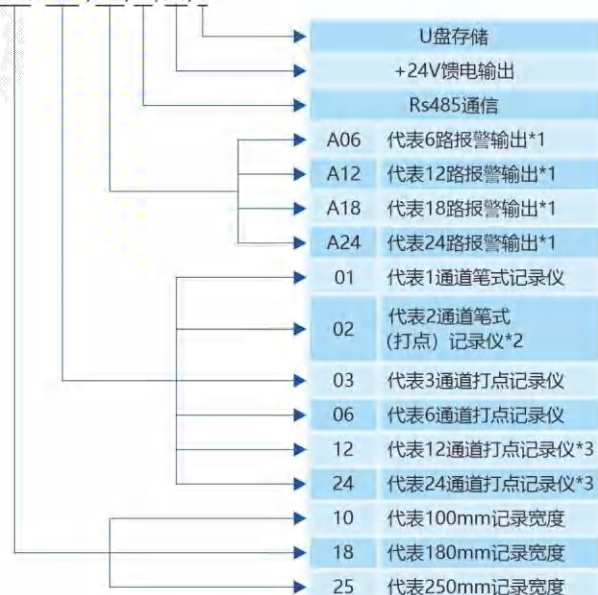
U盘存储

+24V馈电输出

Rs485通信

| | |
|---|---|
| A06 | 代表6路报警输出*1 |
| A12 | 代表12路报警输出*1 |
| A18 | 代表18路报警输出*1 |
| A24 | 代表24路报警输出*1 |
| 01 | 代表1通道笔式记录仪 |
| 02 | 代表2通道笔式（打点）记录仪*2 |
| 03 | 代表3通道打点记录仪 |
| 06 | 代表6通道打点记录仪 |
| 12 | 代表12通道打点记录仪*3 |
| 24 | 代表24通道打点记录仪*3 |
| 10 | 代表100mm记录宽度 |
| 18 | 代表180mm记录宽度 |
| 25 | 代表250mm记录宽度 |